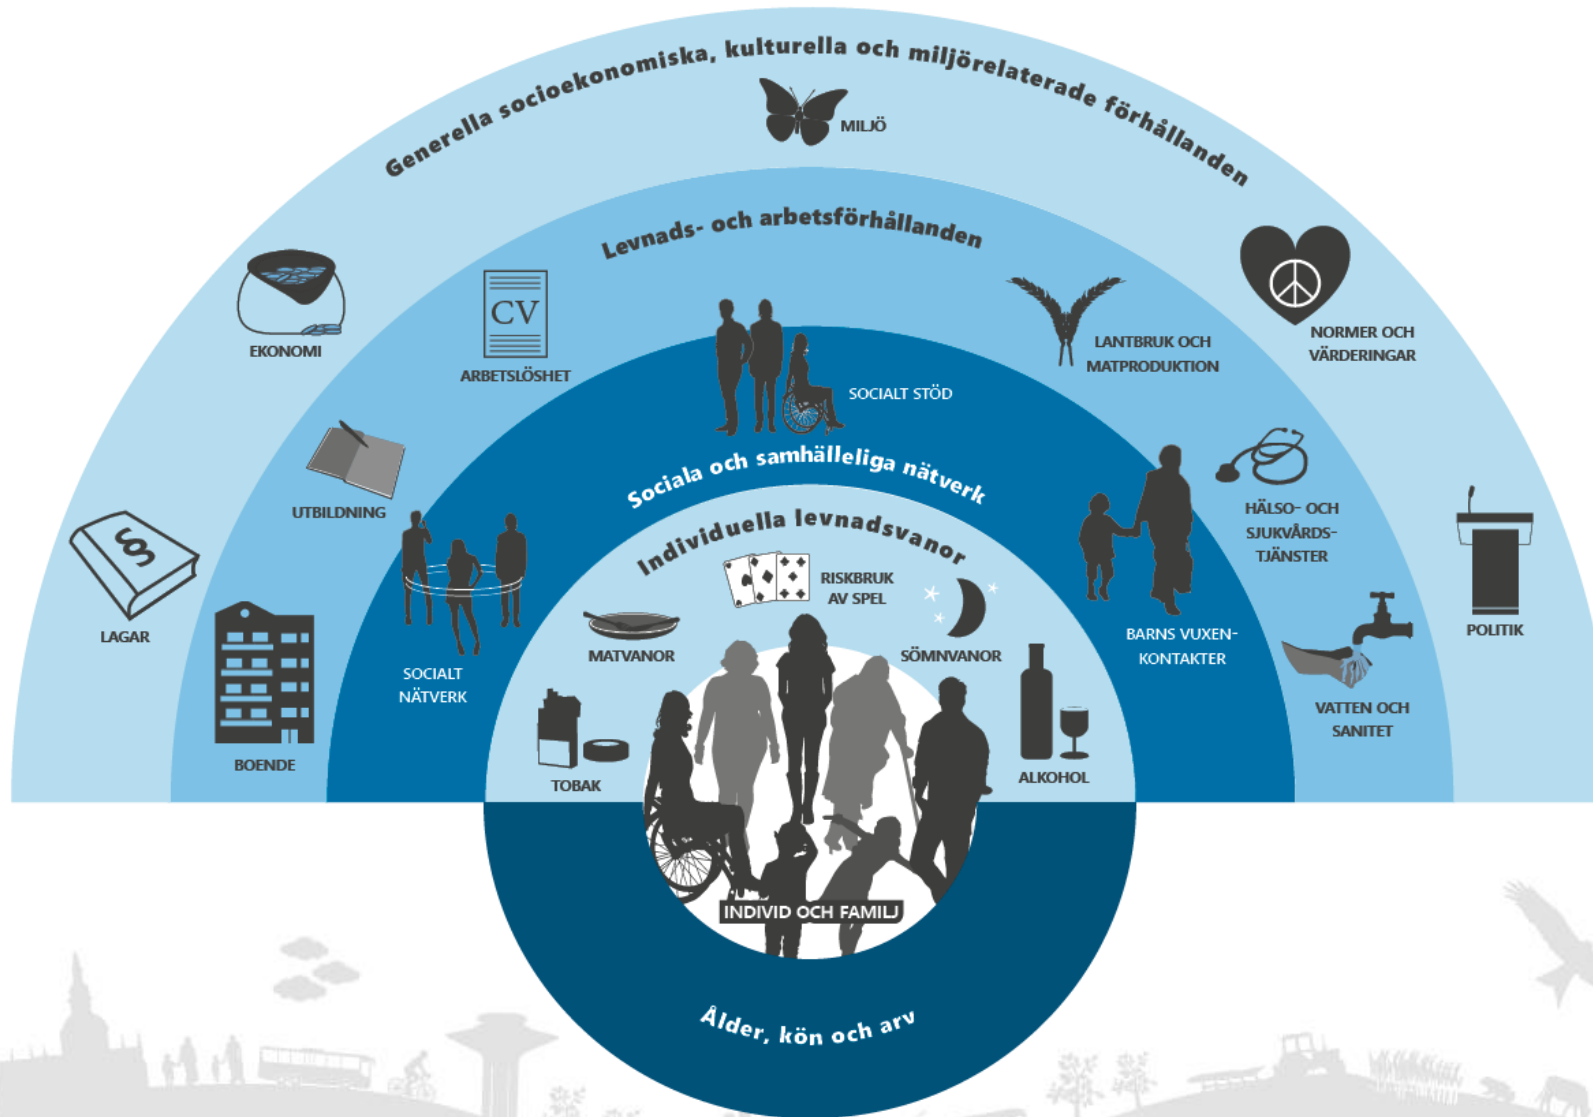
Generella socioekonomiska, kulturella och miljörelaterade förhållanden

MILJÖ

Levnads- och arbetsförhållanden

EKONOMI

CV

ARBETSLÖSHET

LANTBRUK OCH MATPRODUKTION

NORMER OCH VÄRDERINGAR

SOCIALT STÖD

UTBILDNING

Sociala och samhälleliga nätverk

HÄLSO- OCH SJUKVÅRDS-TJÄNSTER

Individuella levnadsvanor

LAGAR

RISKBRUK AV SPEL

POLITIK

SOCIALT NÄTVERK

MATVANOR

SÖMNVANOR

BARNS VUXEN-KONTAKTER

VATTEN OCH SANITET

BOENDE

TOBAK

ALKOHOL

INDIVID OCH FAMILJ

Ålder, kön och arv